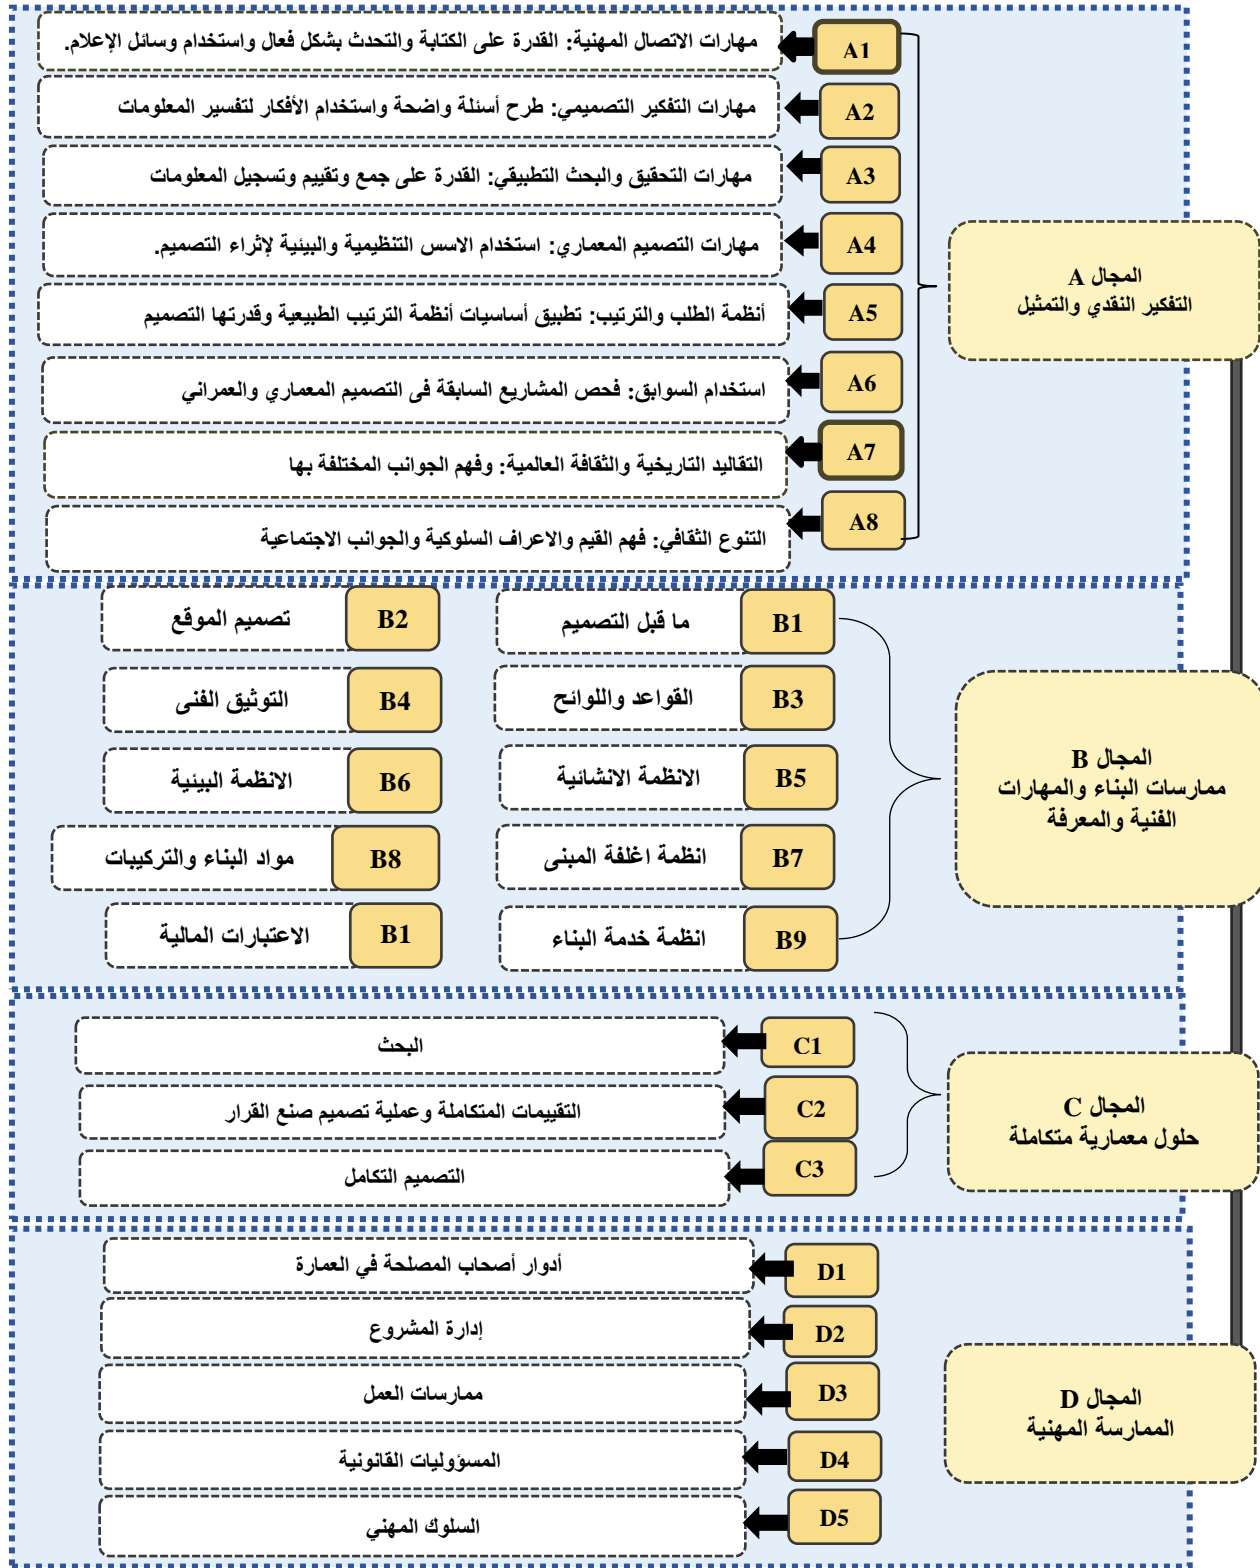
المجال A
التفكير النقدي والتمثيل

A1 مهارات الاتصال المهنية: القدرة على الكتابة والتحدث بشكل فعال واستخدام وسائل الإعلام.

A2 مهارات التفكير التصميمي: طرح أسئلة واضحة واستخدام الأفكار لتفسير المعلومات

A3 مهارات التحقيق والبحث التطبيقي: القدرة على جمع وتقييم وتسجيل المعلومات

A4 مهارات التصميم المعماري: استخدام الاسس التنظيمية والبيئية لإثراء التصميم.

A5 أنظمة الطلب والترتيب: تطبيق أساسيات أنظمة الترتيب الطبيعية وقدرتها التصميم

A6 استخدام السوابق: فحص المشاريع السابقة فى التصميم المعماري والعمراني

A7 التقاليد التاريخية والثقافة العالمية: وفهم الجوانب المختلفة بها

A8 التنوع الثقافي: فهم القيم والاعراف السلوكية والجوانب الاجتماعية

المجال B
ممارسات البناء والمهارات الفنية والمعرفة

B1 ما قبل التصميم

B2 تصميم الموقع

B3 القواعد واللوائح

B4 التوثيق الفنى

B5 الانظمة الانشائية

B6 الانظمة البيئية

B7 انظمة اغلفة المبنى

B8 مواد البناء والتركيبات

B9 انظمة خدمة البناء

B1 الاعتبارات المالية

المجال C
حلول معمارية متكاملة

C1 البحث

C2 التقييمات المتكاملة وعملية تصميم صنع القرار

C3 التصميم التكامل

المجال D
الممارسة المهنية

D1 أدوار أصحاب المصلحة في العمارة

D2 إدارة المشروع

D3 ممارسات العمل

D4 المسؤوليات القانونية

D5 السلوك المهني